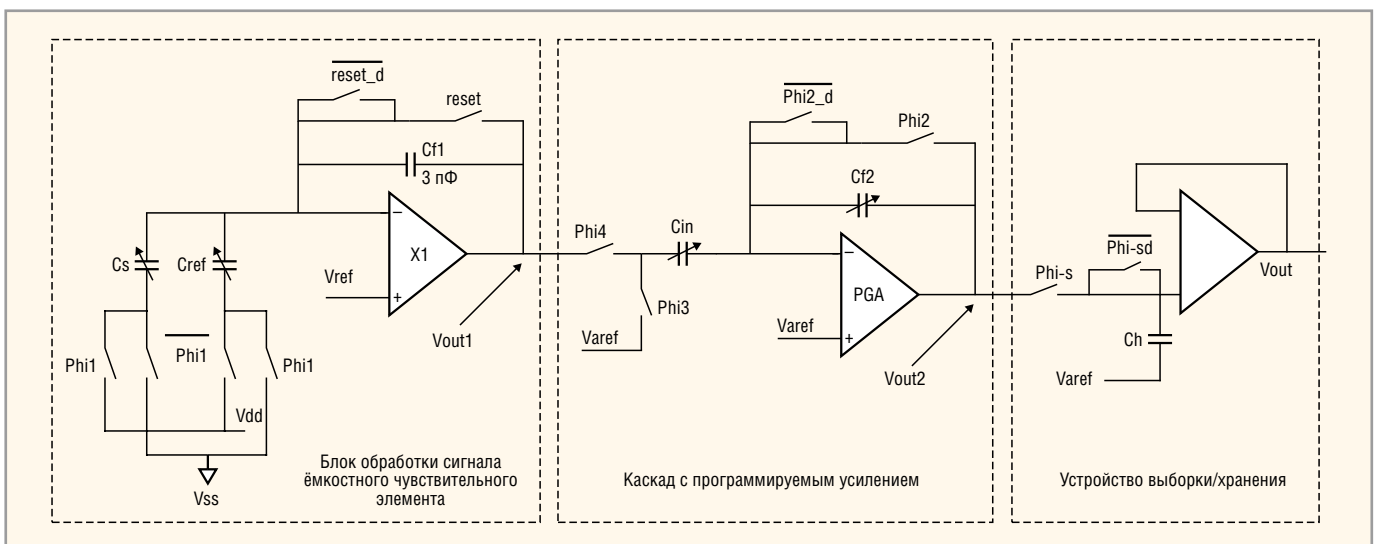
$\overline{\text{reset\_d}}$

reset

Cf1

3 пФ

X1

Vref

Cs

Cref

Phi1

$\overline{\text{Phi1}}$

Phi1

Vdd

Vss

Vout1

Блок обработки сигнала ёмкостного чувствительного элемента

Phi4

Cin

Phi3

Varef

$\overline{\text{Phi2\_d}}$

Phi2

Cf2

PGA

Varef

Vout2

Каскад с программируемым усилением

Phi-s

$\overline{\text{Phi-sd}}$

Vout

Ch

Varef

Устройство выборки/хранения